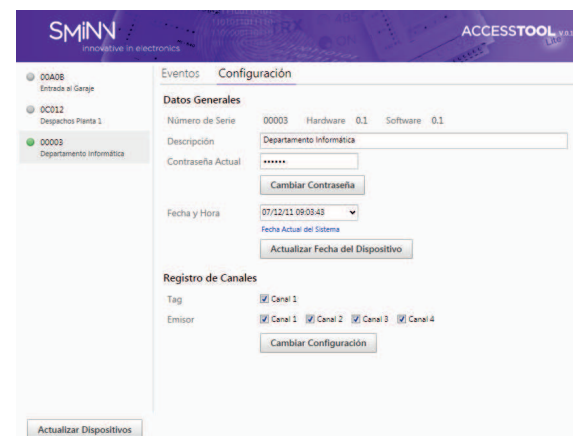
SMINN
innovative in electronics

ACCESSTOOL v.0.1

00A08
Entrada al Garaje

0C012
Despachos Planta 1

00003
Departamento Informática

Eventos Configuración

Datos Generales

Número de Serie 00003 Hardware 0.1 Software 0.1

Descripción Departamento Informática

Contraseña Actual ••••••

Cambiar Contraseña

Fecha y Hora 07/12/11 09:03:43

Fecha Actual del Sistema

Actualizar Fecha del Dispositivo

Registro de Canales

Tag Canal 1

Emisor Canal 1 Canal 2 Canal 3 Canal 4

Cambiar Configuración

Actualizar Dispositivos